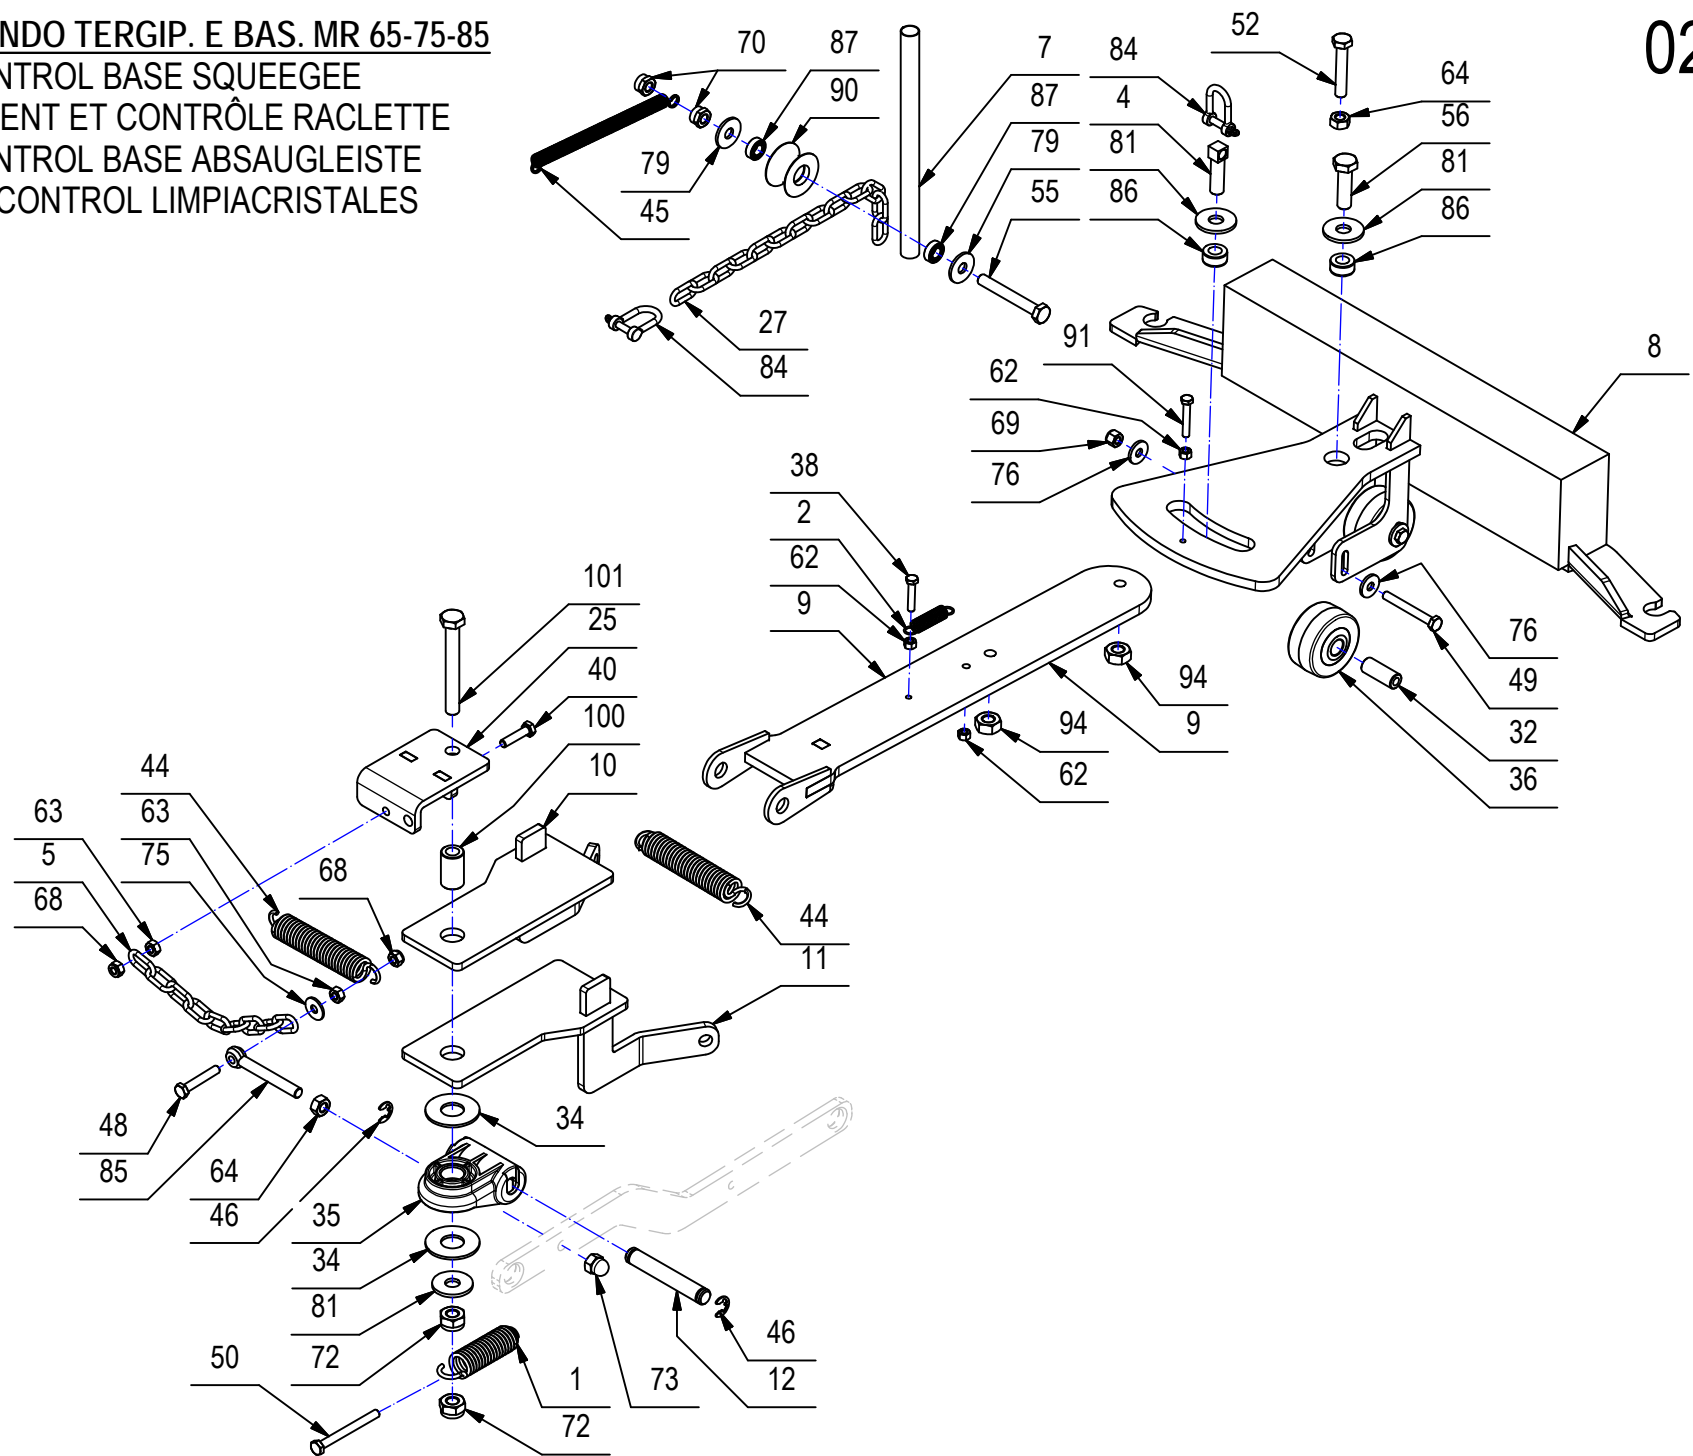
NDO TERGIP. E BAS. MR 65-75-85
NTROL BASE SQUEEGEE
ENT ET CONTRÔLE RACLETTE
NTROL BASE ABSAUGLEISTE
CONTROL LIMPIACRISTALES

02

70 87 7 84 52
64
56
81
86
79
45
90
87
4
79
81
55
86
27
84
91
8
62
69
76
38
2
62
9
76
49
32
36
94
9
94
9
62
101
25
40
100
10
44
63
63
5
75
68
68
44
11
48
85
64
46
34
35
34
81
72
50
72
1
72
73
46
12